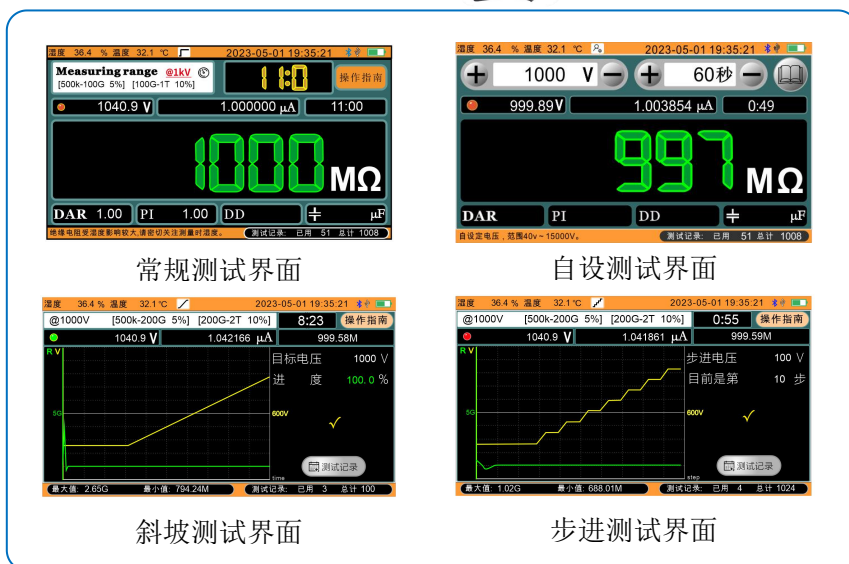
湿度 36.4 % 温度 32.1 ℃ 2023-05-01 19:35:21

Measuring range @1kV
[500k-100G 5%] [100G-1T 10%]

11:0 操作指南

1040.9 V 1.000000 μA 11:00

1000 MΩ

DAR 1.00 PI 1.00 DD μF

绝缘电阻受温度影响较大,请密切关注测量时温度。 测试记录: 已用 51 总计 1008

常规测试界面

湿度 36.4 % 温度 32.1 ℃ 2023-05-01 19:35:21

1000 V 60秒

999.89 V 1.003854 μA 0:49

997 MΩ

DAR PI DD μF

自设定电压,范围40v～15000V。 测试记录: 已用 51 总计 1008

自设测试界面

湿度 36.4 % 温度 32.1 ℃ 2023-05-01 19:35:21

@1000V [500k-200G 5%] [200G-2T 10%] 8:23 操作指南

1040.9 V 1.042166 μA 999.58M

R V

目标电压 1000 V

进 度 100. 0 %

5G

600V

√

测试记录

time

最大值: 2.65G 最小值: 794.24M 测试记录: 已用 3 总计 100

斜坡测试界面

湿度 36.4 % 温度 32.1 ℃ 2023-05-01 19:35:21

@1000V [500k-200G 5%] [200G-2T 10%] 0:55 操作指南

1040.9 V 1.041861 μA 999.59M

R V

步进电压 100 V

目前是第 10 步

5G

600V

√

测试记录

step

最大值: 1.02G 最小值: 688.01M 测试记录: 已用 4 总计 1024

步进测试界面